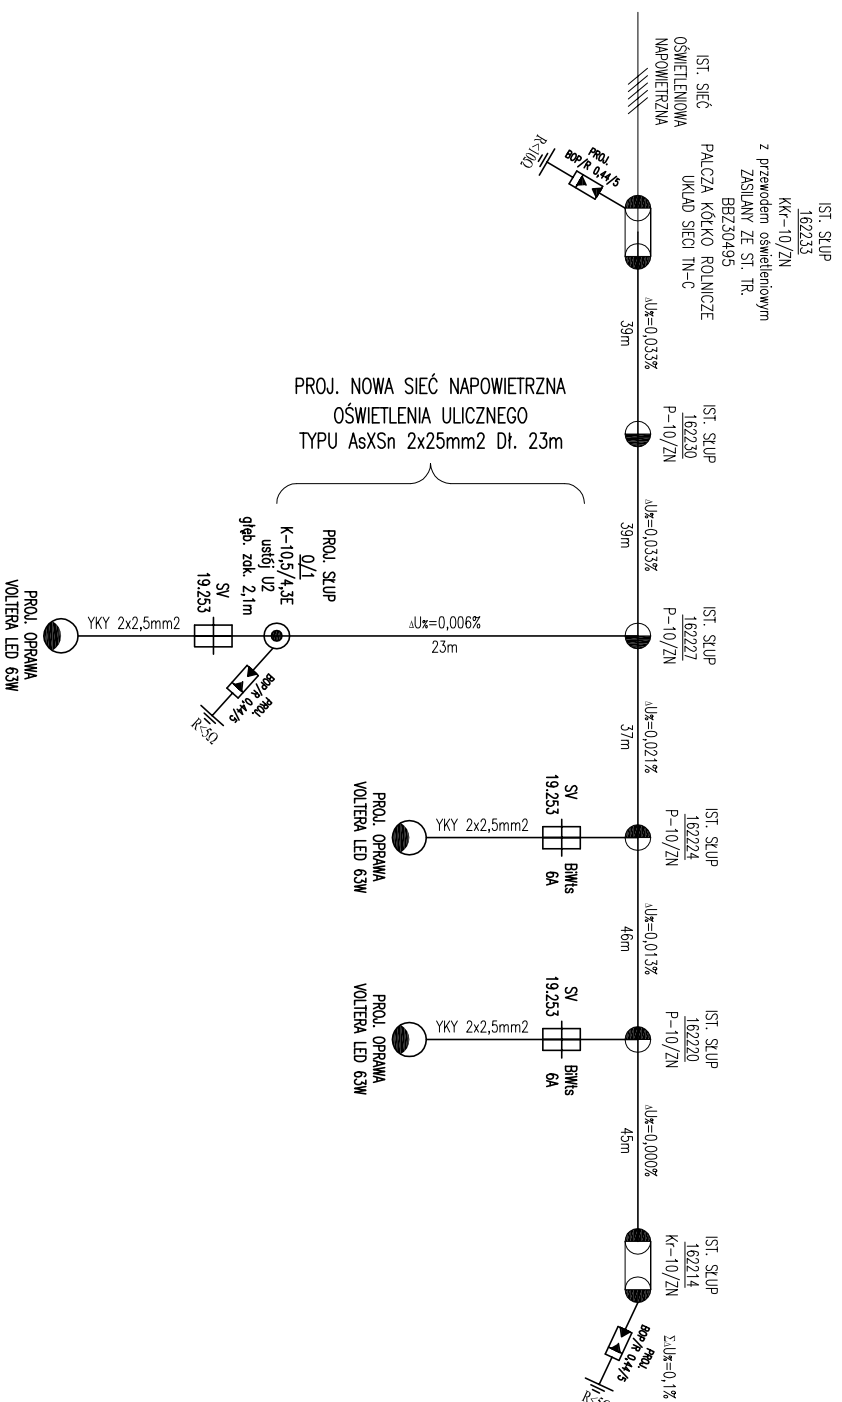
IST. SIEĆ OŚWIETLENIOWA NAPOWIETRZNA

PROJ. BOP/R 0,44/5
R≤10Ω

IST. SŁUP
162233
KKr-10/ZN
z przewodem oświetleniowym
ZASILANY ZE ST. TR.
BBZ30495
PALCZA KÓŁKO ROLNICZE
UKŁAD SIECI TN-C

ΔU%=0,033%
39m

IST. SŁUP
162230
P-10/ZN

ΔU%=0,033%
39m

PROJ. NOWA SIEĆ NAPOWIETRZNA
OŚWIETLENIA ULICZNEGO
TYPU AsXSn 2x25mm2 Dł. 23m

IST. SŁUP
162227
P-10/ZN

ΔU%=0,006%
23m

PROJ. SŁUP
0/1
K-10,5/4,3E
ustój U2
głęb. zak. 2,1m

PROJ. BOP/R 0,44/5
R≤5Ω

SV
19.253

YKY 2x2,5mm2

PROJ. OPRAWA
VOLTERA LED 63W

ΔU%=0,021%
37m

IST. SŁUP
162224
P-10/ZN

SV
19.253
BIWts
6A

YKY 2x2,5mm2

PROJ. OPRAWA
VOLTERA LED 63W

ΔU%=0,013%
46m

IST. SŁUP
162220
P-10/ZN

SV
19.253
BIWts
6A

YKY 2x2,5mm2

PROJ. OPRAWA
VOLTERA LED 63W

ΔU%=0,000%
45m

IST. SŁUP
162214
Kr-10/ZN

ΣU%=0,1%

PROJ. BOP/R 0,44/5
R≤5